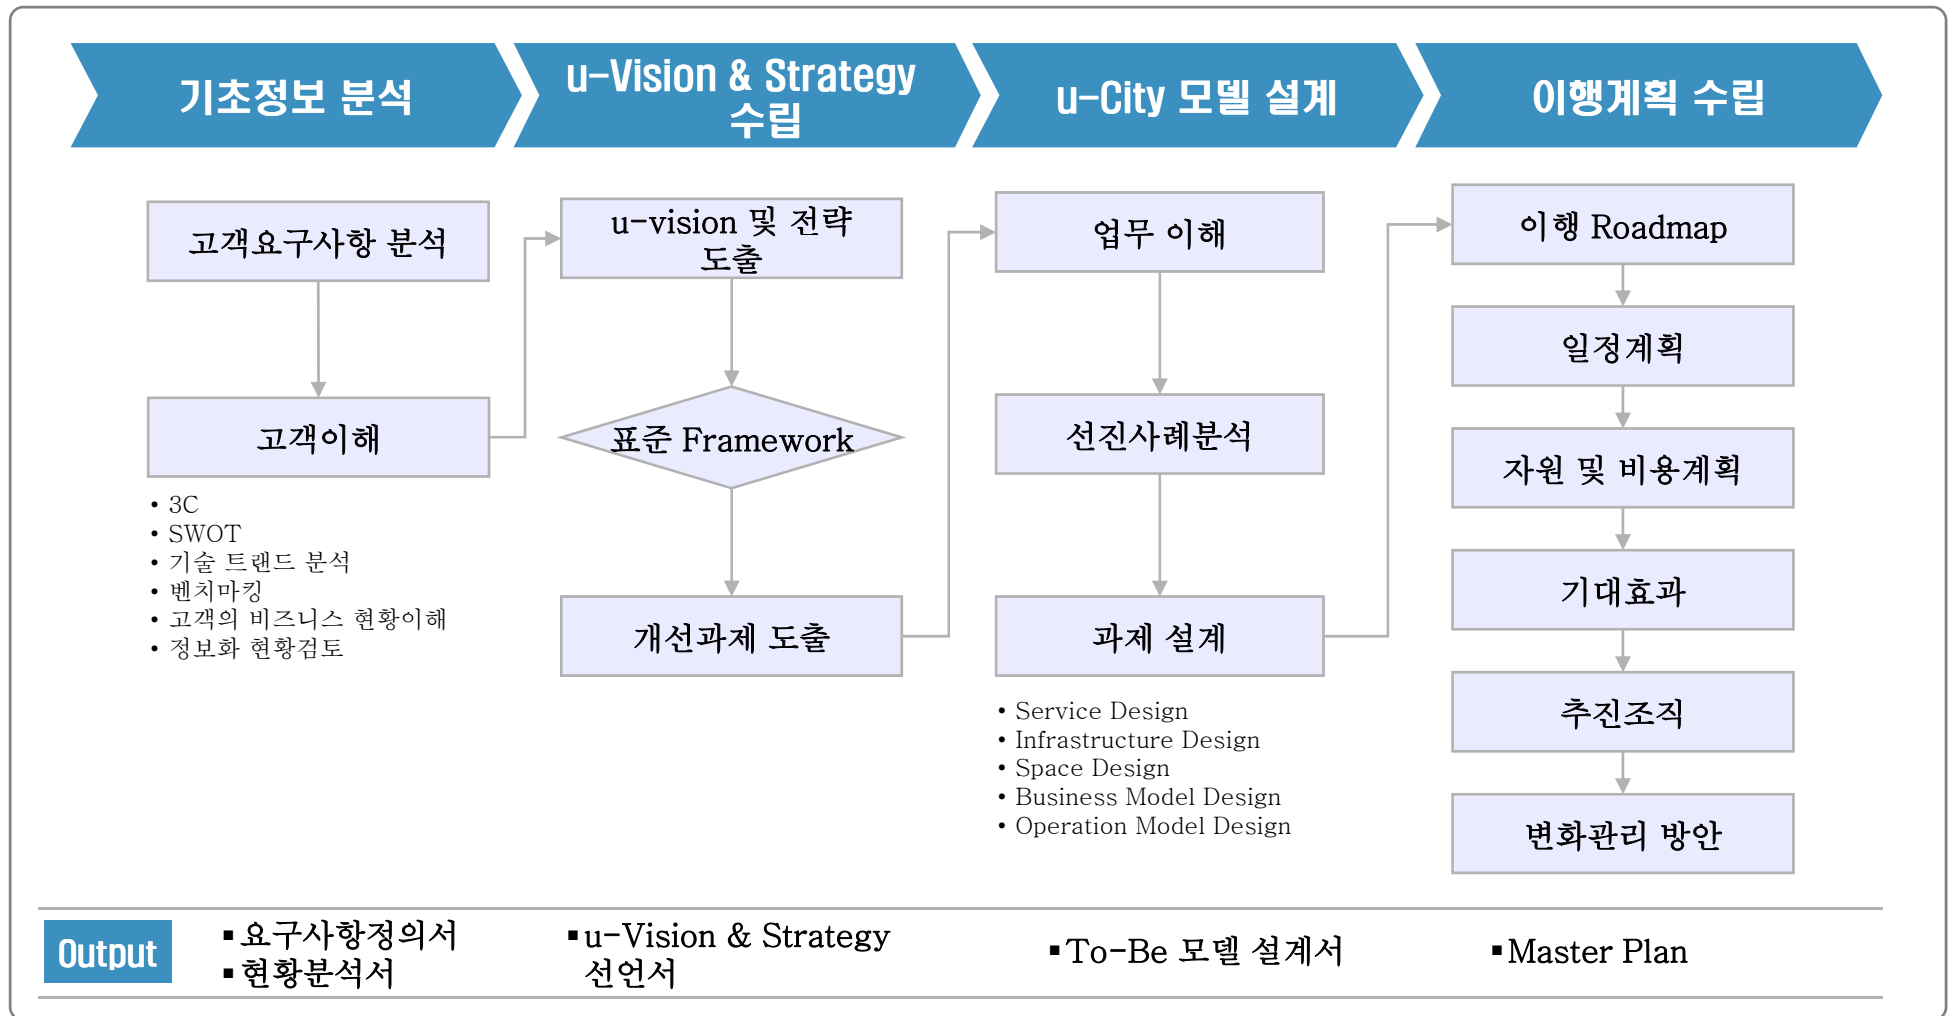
기초정보 분석

u-Vision & Strategy 수립

u-City 모델 설계

이행계획 수립

고객요구사항 분석

고객이해

• 3C
• SWOT
• 기술 트랜드 분석
• 벤치마킹
• 고객의 비즈니스 현황이해
• 정보화 현황검토

u-vision 및 전략 도출

표준 Framework

개선과제 도출

업무 이해

선진사례분석

과제 설계

• Service Design
• Infrastructure Design
• Space Design
• Business Model Design
• Operation Model Design

이행 Roadmap

일정계획

자원 및 비용계획

기대효과

추진조직

변화관리 방안

Output

▪요구사항정의서
▪현황분석서

▪u-Vision & Strategy 선언서

▪To-Be 모델 설계서

▪Master Plan